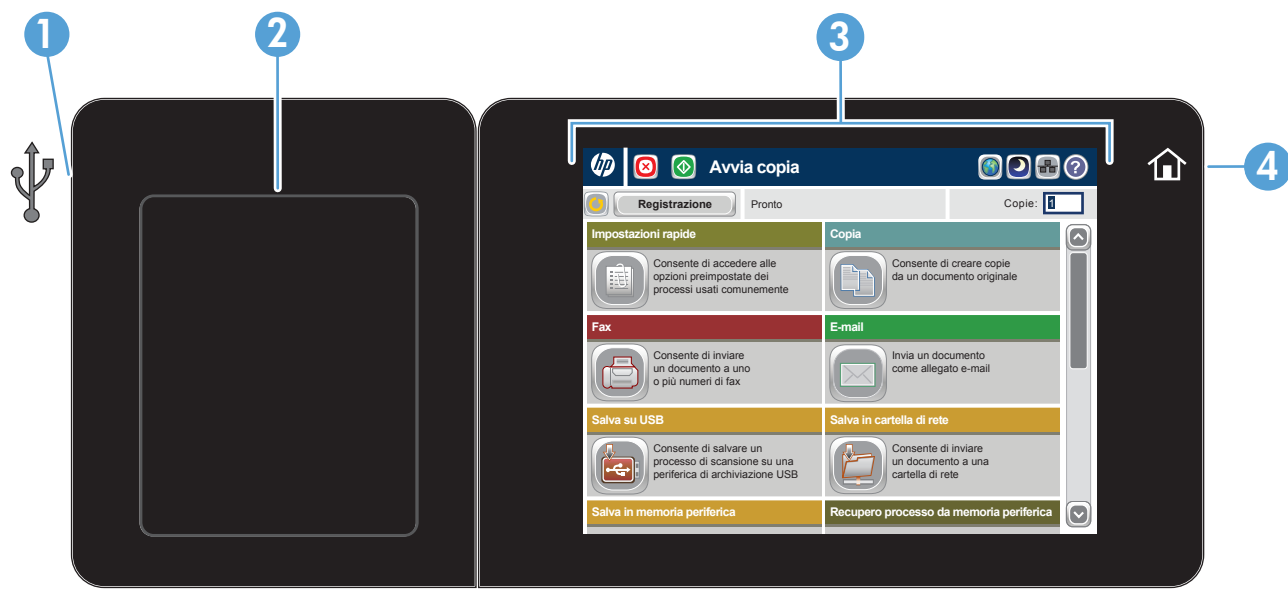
1
2
3
4

Avvia copia

Registrazione
Pronto
Copie: 1

Impostazioni rapide
Consente di accedere alle opzioni preimpostate dei processi usati comunemente

Copia
Consente di creare copie da un documento originale

Fax
Consente di inviare un documento a uno o più numeri di fax

E-mail
Invia un documento come allegato e-mail

Salva su USB
Consente di salvare un processo di scansione su una periferica di archiviazione USB

Salva in cartella di rete
Consente di inviare un documento a una cartella di rete

Salva in memoria periferica

Recupero processo da memoria periferica